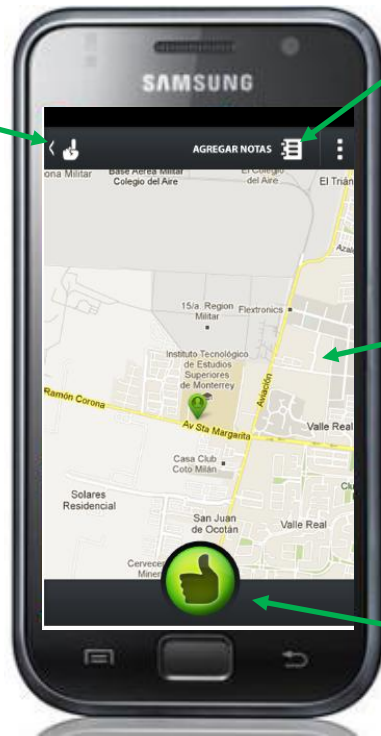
SAMSUNG

AGREGAR NOTAS

ona Militar
Base Aérea Militar
Colegio del Aire
El Colegio del Aire
El Trián
Azal
15/a Region Militar
Flextronics
Instituto Tecnológico de Estudios Superiores de Monterrey
Ramón Corona
Av Sta Margarita
Aviación
Valle Real
Casa Club Coto Milán
Solares Residencial
San Juan de Ocotán
Valle Real
Cervece
Miner
Clu